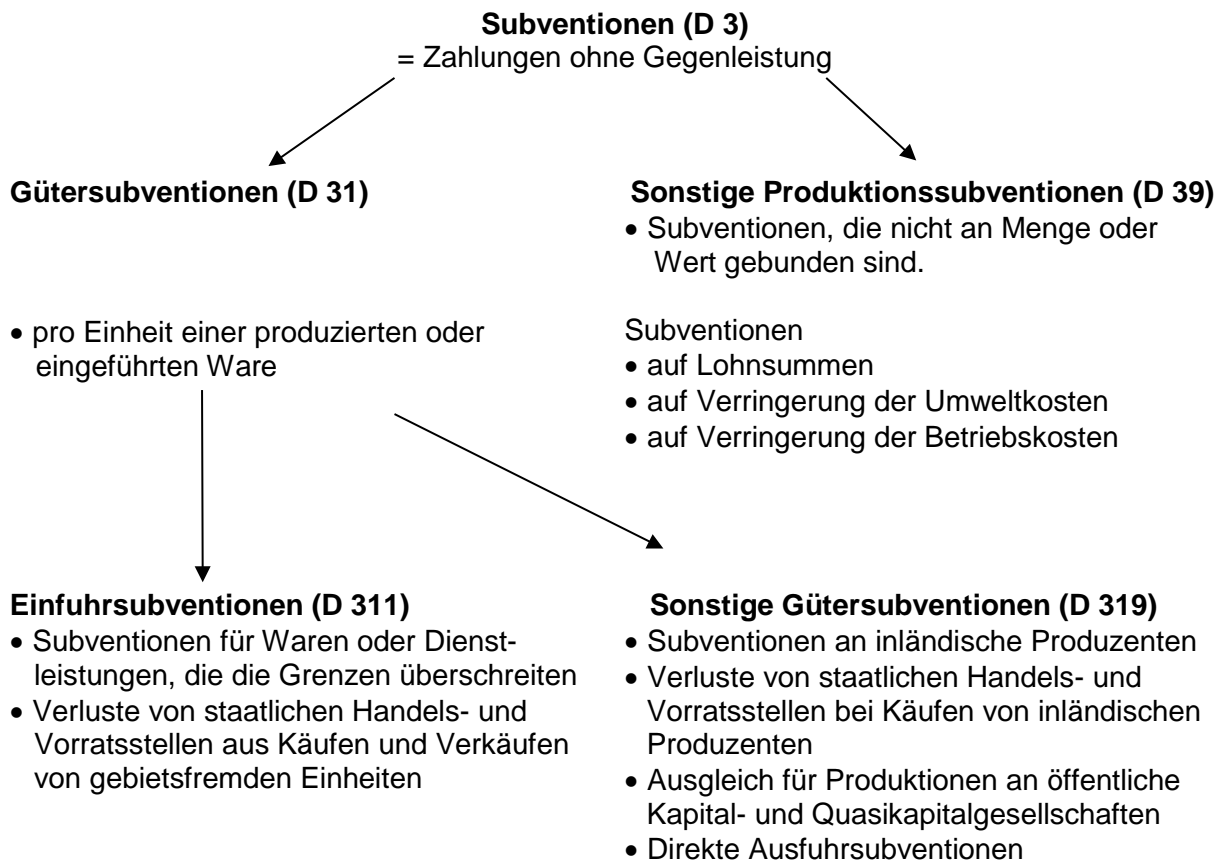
**Subventionen (D 3)**
= Zahlungen ohne Gegenleistung

**Gütersubventionen (D 31)**

• pro Einheit einer produzierten oder eingeführten Ware

**Sonstige Produktionssubventionen (D 39)**
• Subventionen, die nicht an Menge oder Wert gebunden sind.

Subventionen
• auf Lohnsummen
• auf Verringerung der Umweltkosten
• auf Verringerung der Betriebskosten

**Einfuhrsubventionen (D 311)**
• Subventionen für Waren oder Dienstleistungen, die die Grenzen überschreiten
• Verluste von staatlichen Handels- und Vorratsstellen aus Käufen und Verkäufen von gebietsfremden Einheiten

**Sonstige Gütersubventionen (D 319)**
• Subventionen an inländische Produzenten
• Verluste von staatlichen Handels- und Vorratsstellen bei Käufen von inländischen Produzenten
• Ausgleich für Produktionen an öffentliche Kapital- und Quasikapitalgesellschaften
• Direkte Ausfuhrsubventionen